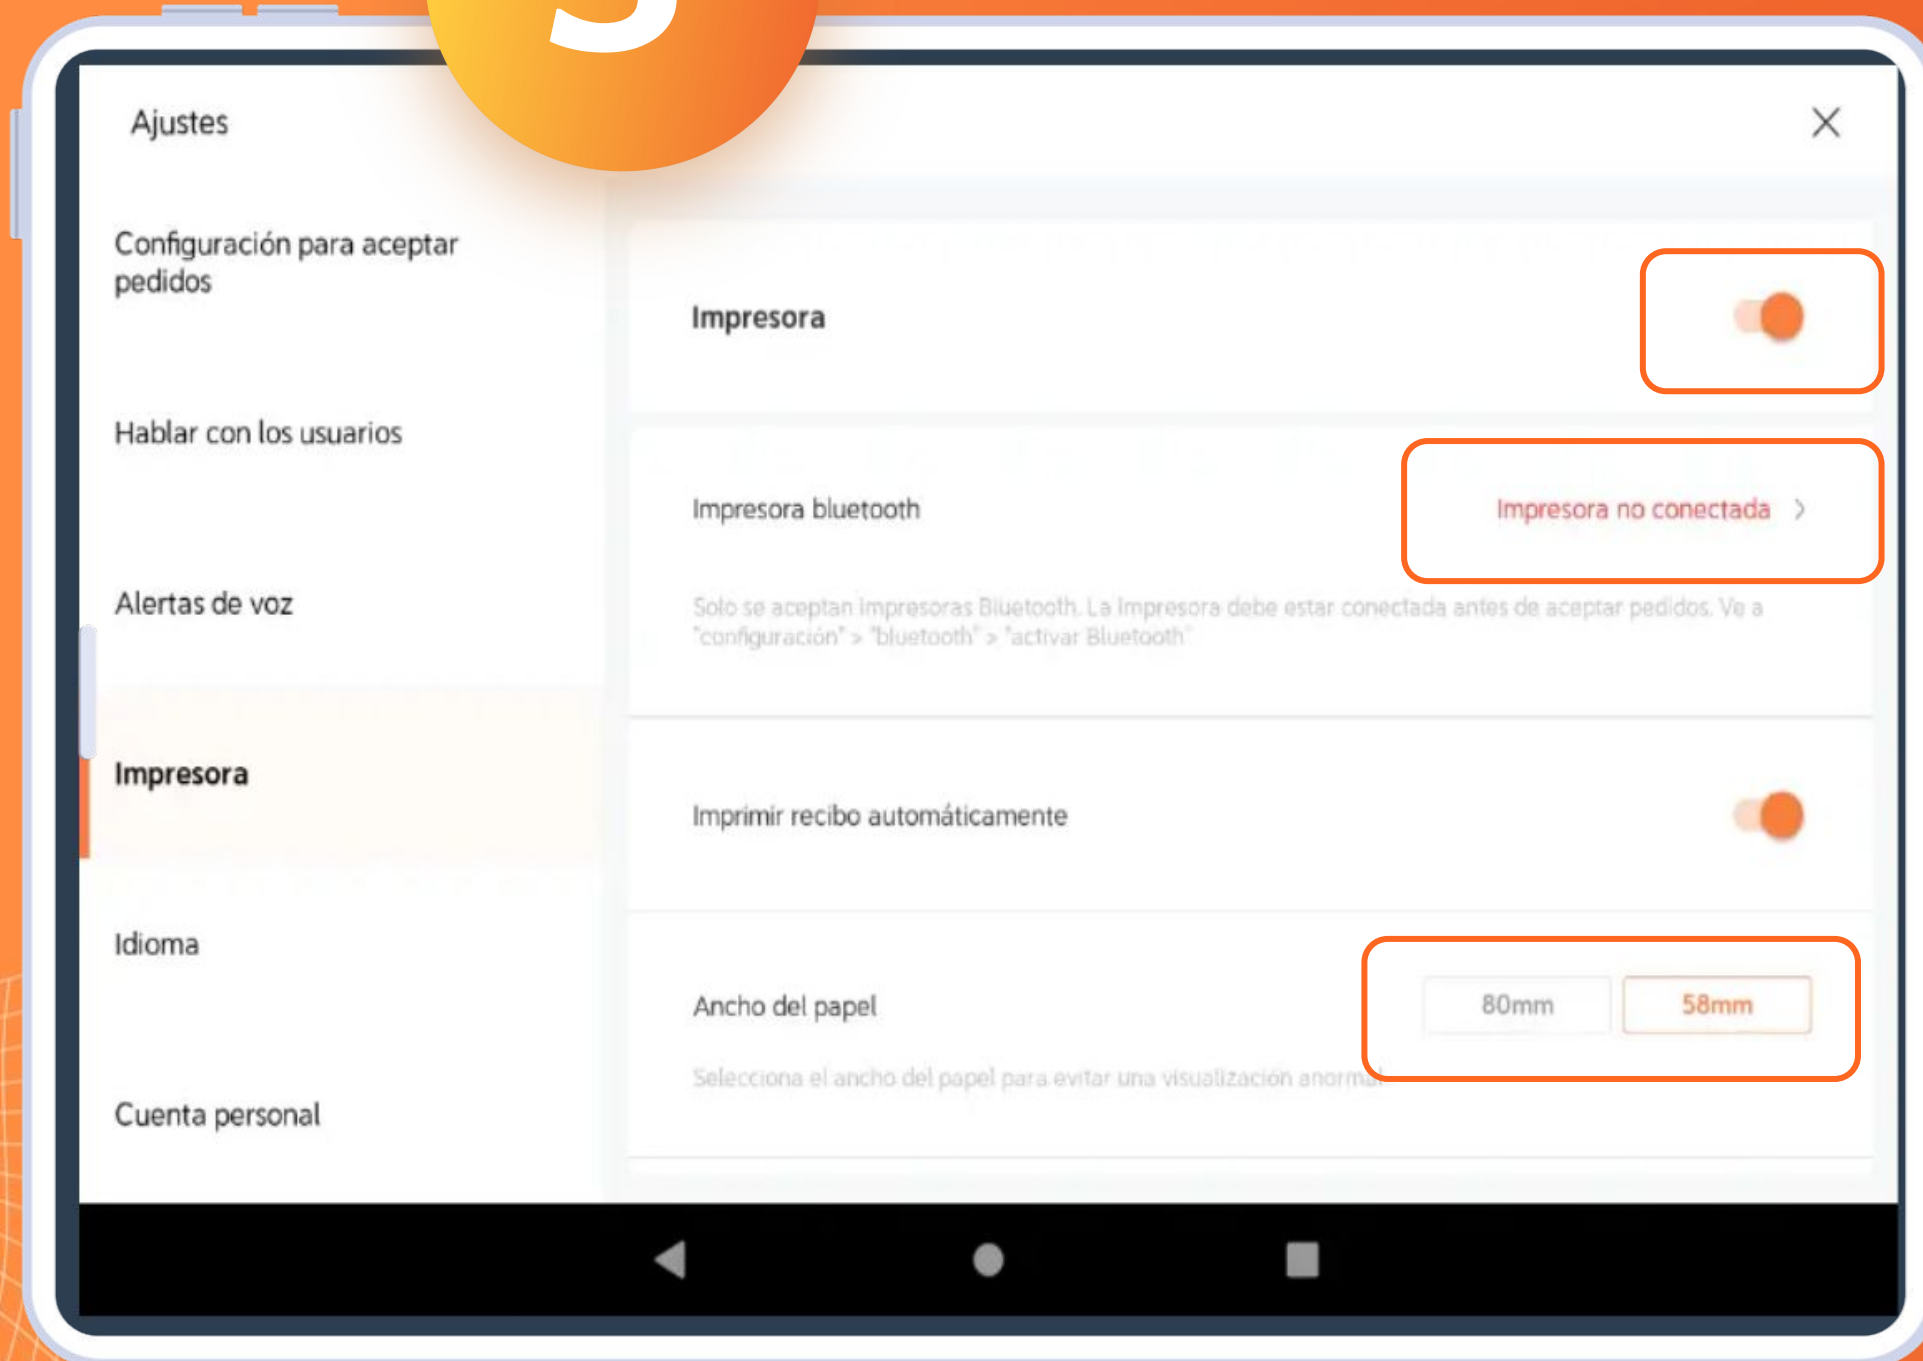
Ajustes

Configuración para aceptar pedidos

Hablar con los usuarios

Alertas de voz

Impresora

Idioma

Cuenta personal

Impresora

Impresora bluetooth

Impresora no conectada

Solo se aceptan impresoras Bluetooth. La Impresora debe estar conectada antes de aceptar pedidos. Ve a "configuración" > "bluetooth" > "activar Bluetooth"

Imprimir recibo automáticamente

Ancho del papel

80mm

58mm

Selecciona el ancho del papel para evitar una visualización anormal